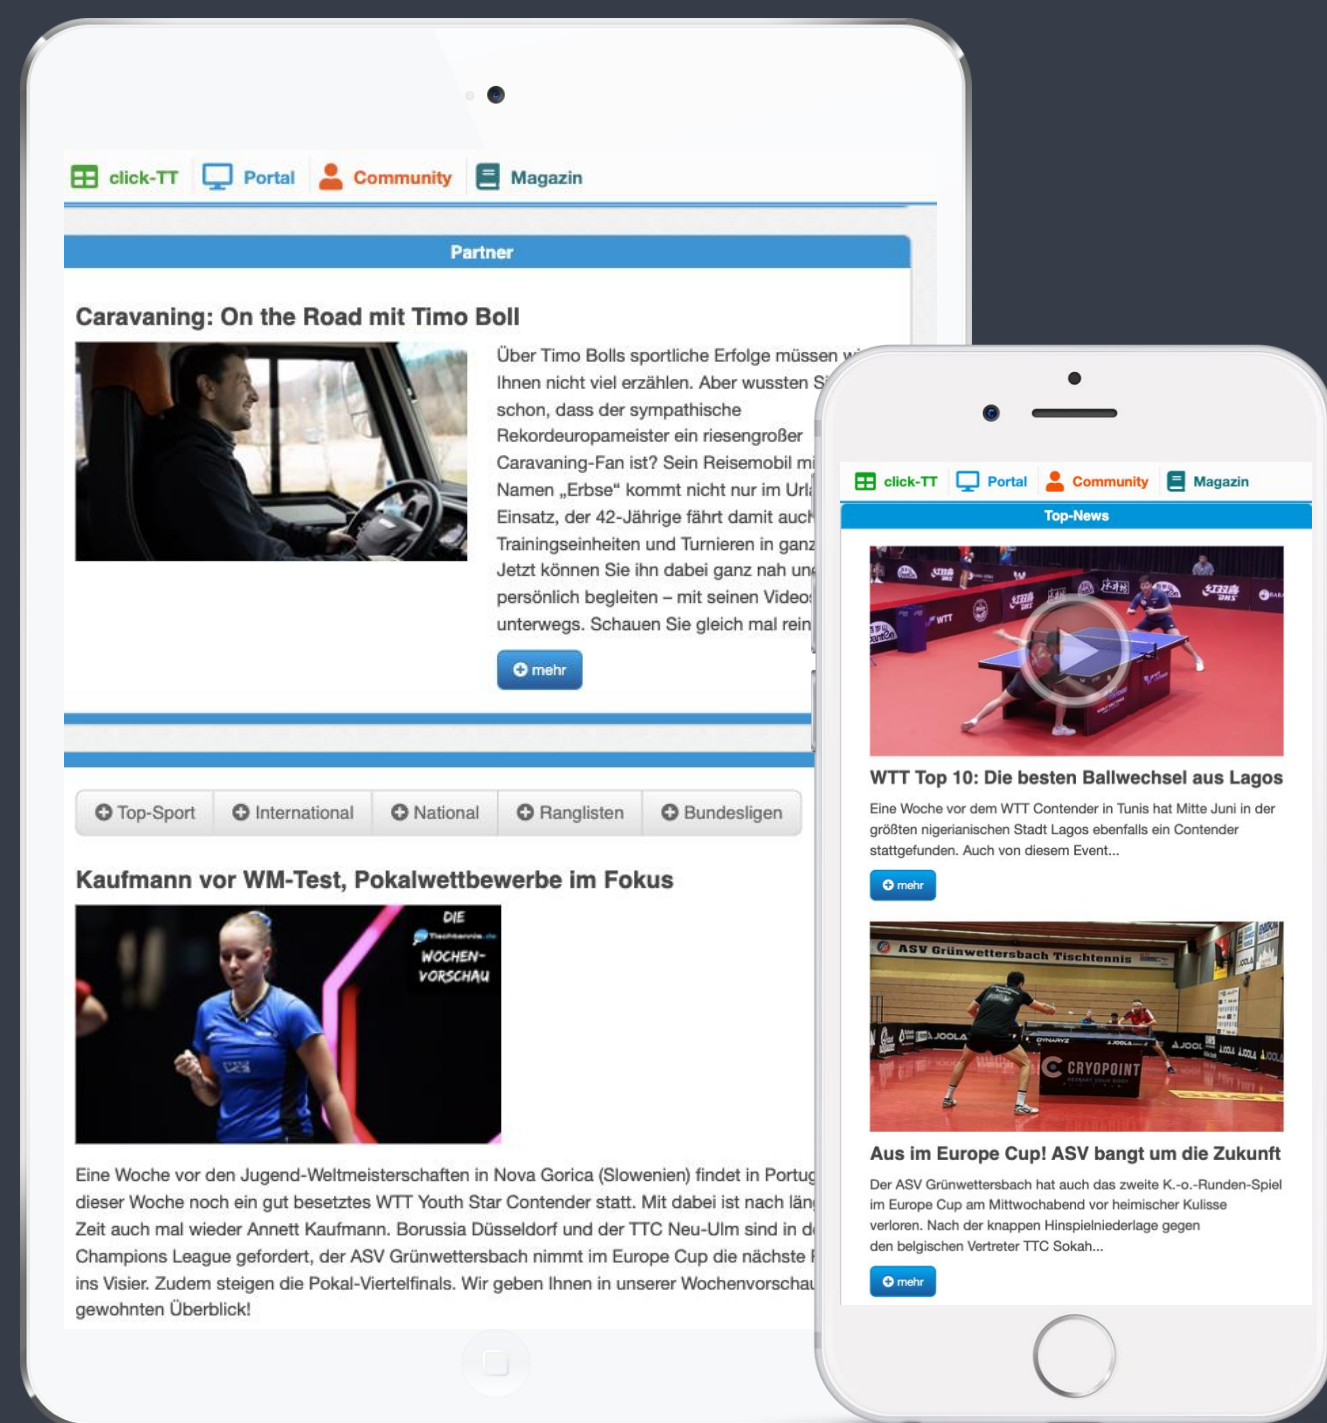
click-TT Portal Community Magazin

Partner

Caravaning: On the Road mit Timo Boll

Über Timo Bolls sportliche Erfolge müssen w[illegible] Ihnen nicht viel erzählen. Aber wussten S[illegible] schon, dass der sympathische Rekordeuropameister ein riesengroßer Caravaning-Fan ist? Sein Reisemobil mi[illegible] Namen „Erbse“ kommt nicht nur im Url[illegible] Einsatz, der 42-Jährige fährt damit auch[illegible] Trainingseinheiten und Turnieren in ganz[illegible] Jetzt können Sie ihn dabei ganz nah un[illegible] persönlich begleiten – mit seinen Video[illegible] unterwegs. Schauen Sie gleich mal rein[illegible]

mehr

Top-Sport International National Ranglisten Bundesligen

Kaufmann vor WM-Test, Pokalwettbewerbe im Fokus

DIE tischtennis.de WOCHEN-VORSCHAU

Eine Woche vor den Jugend-Weltmeisterschaften in Nova Gorica (Slowenien) findet in Portug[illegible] dieser Woche noch ein gut besetztes WTT Youth Star Contender statt. Mit dabei ist nach län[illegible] Zeit auch mal wieder Annett Kaufmann. Borussia Düsseldorf und der TTC Neu-Ulm sind in d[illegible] Champions League gefordert, der ASV Grünwettersbach nimmt im Europe Cup die nächste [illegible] ins Visier. Zudem steigen die Pokal-Viertelfinals. Wir geben Ihnen in unserer Wochenvorschau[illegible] gewohnten Überblick!

click-TT Portal Community Magazin

Top-News

WTT Top 10: Die besten Ballwechsel aus Lagos

Eine Woche vor dem WTT Contender in Tunis hat Mitte Juni in der größten nigerianischen Stadt Lagos ebenfalls ein Contender stattgefunden. Auch von diesem Event...

mehr

ASV Grünwettersbach Tischtennis

CRYOPOINT

Aus im Europe Cup! ASV bangt um die Zukunft

Der ASV Grünwettersbach hat auch das zweite K.-o.-Runden-Spiel im Europe Cup am Mittwochabend vor heimischer Kulisse verloren. Nach der knappen Hinspielniederlage gegen den belgischen Vertreter TTC Sokah...

mehr